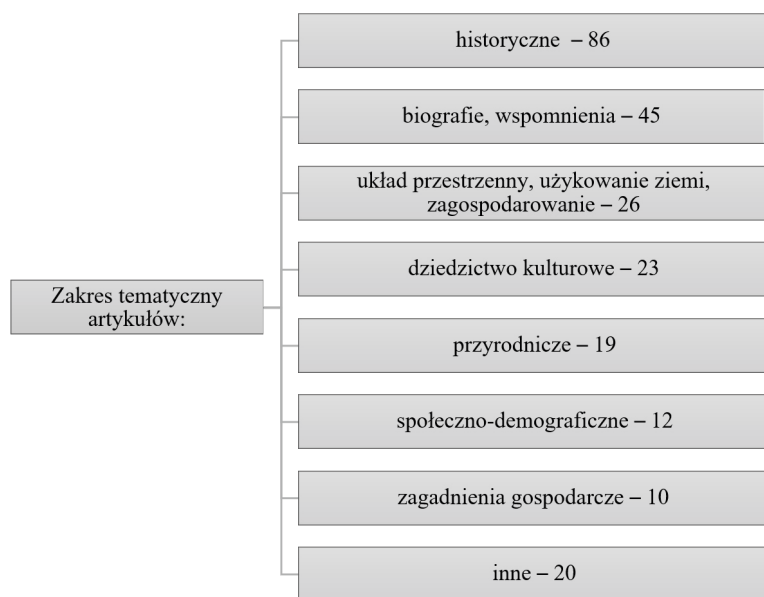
Zakres tematyczny artykułów:

historyczne – 86

biografie, wspomnienia – 45

układ przestrzenny, użykowanie ziemi, zagospodarowanie – 26

dziedzictwo kulturowe – 23

przyrodnicze – 19

społeczno-demograficzne – 12

zagadnienia gospodarcze – 10

inne – 20